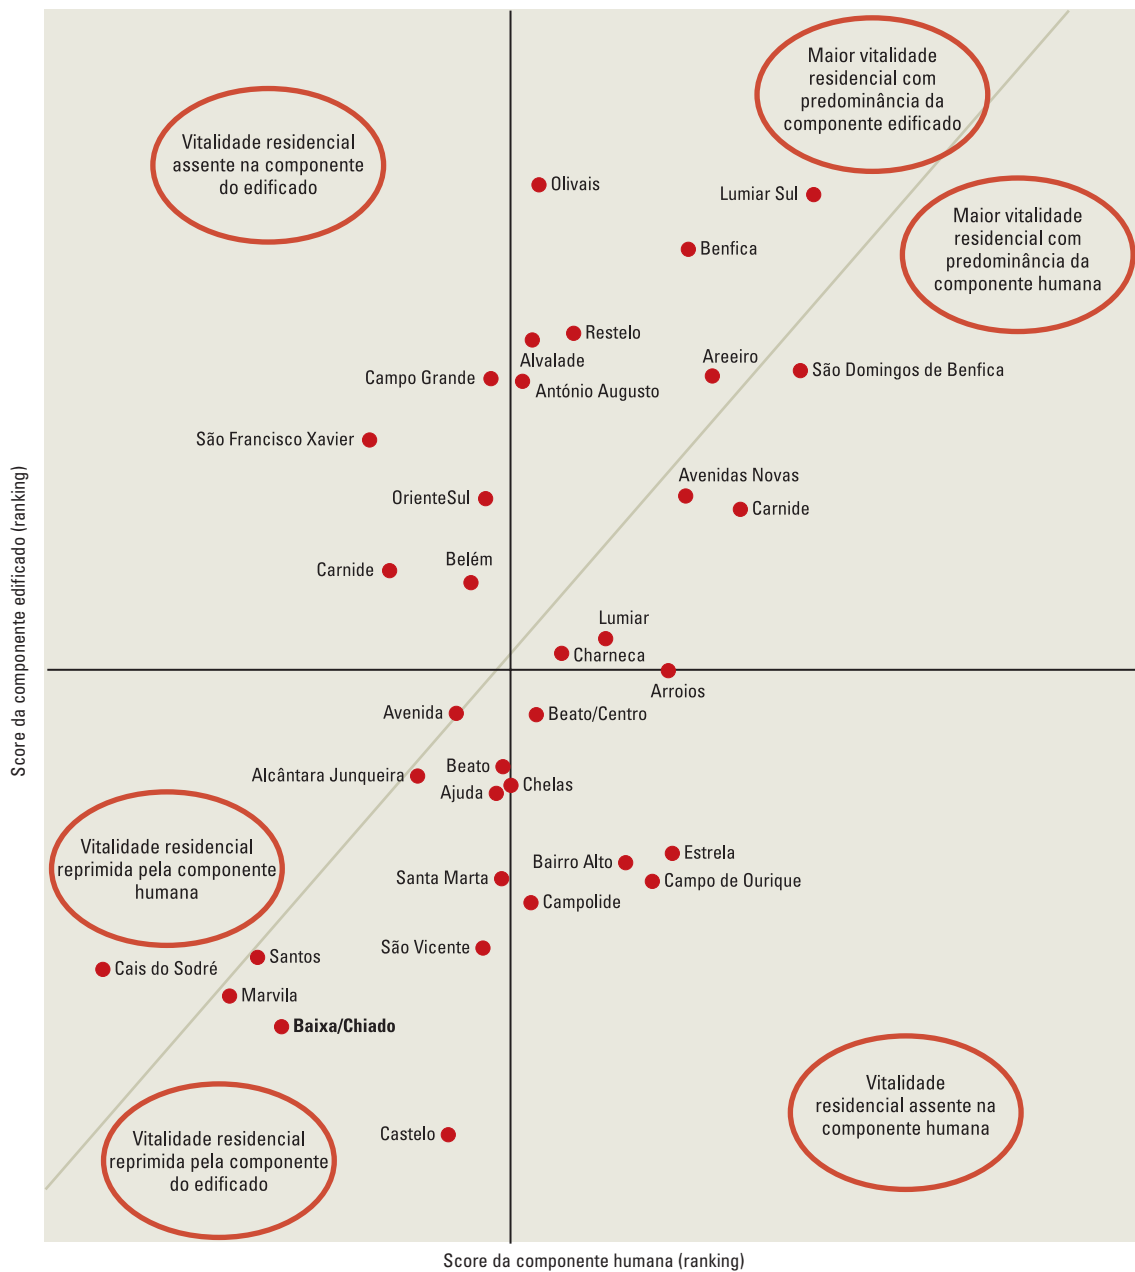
Maior vitalidade residencial com predominância da componente edificado

Vitalidade residencial assente na componente do edificado

Olivais

Lumiar Sul

Maior vitalidade residencial com predominância da componente humana

Benfica

Restelo

Alvalade

Areeiro

São Domingos de Benfica

Campo Grande

António Augusto

São Francisco Xavier

Avenidas Novas

OrienteSul

Carnide

Belém

Carnide

Lumiar

Charneca

Arroios

Avenida

Beato/Centro

Beato

Alcântara Junqueira

Chelas

Ajuda

Vitalidade residencial reprimida pela componente humana

Estrela

Bairro Alto

Santa Marta

Campo de Ourique

Campolide

São Vicente

Santos

Cais do Sodré

Marvila

Baixa/Chiado

Vitalidade residencial assente na componente humana

Castelo

Vitalidade residencial reprimida pela componente do edificado

Score da componente edificado (ranking)

Score da componente humana (ranking)